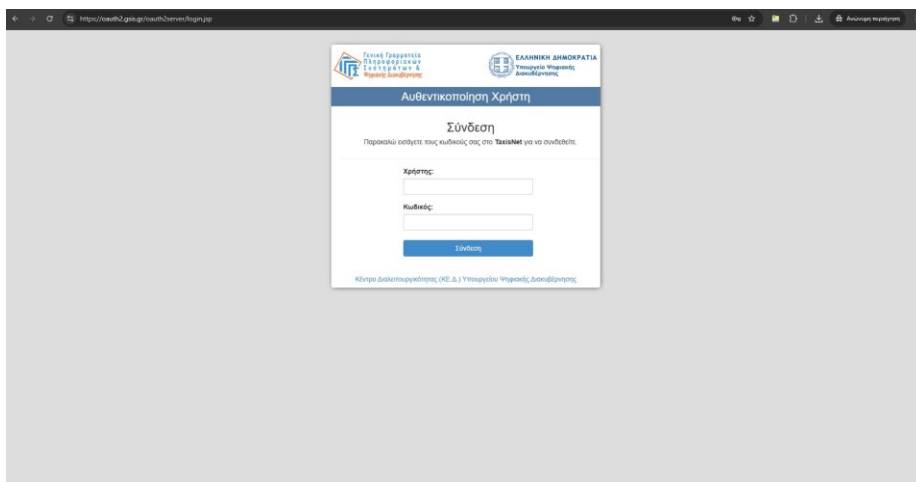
https://oauth2.gsis.gr/oauth2server/login.jsp

Ανώνυμη περιήγηση

Γενική Γραμματεία Πληροφοριακών Συστημάτων & Ψηφιακής Διακυβέρνησης

ΕΛΛΗΝΙΚΗ ΔΗΜΟΚΡΑΤΙΑ
Υπουργείο Ψηφιακής Διακυβέρνησης

Αυθεντικοποίηση Χρήστη

Σύνδεση

Παρακαλώ εισάγετε τους κωδικούς σας στο **TaxisNet** για να συνδεθείτε.

Χρήστης:

Κωδικός:

Σύνδεση

Κέντρο Διαλειτουργικότητας (ΚΕ.Δ.) Υπουργείου Ψηφιακής Διακυβέρνησης